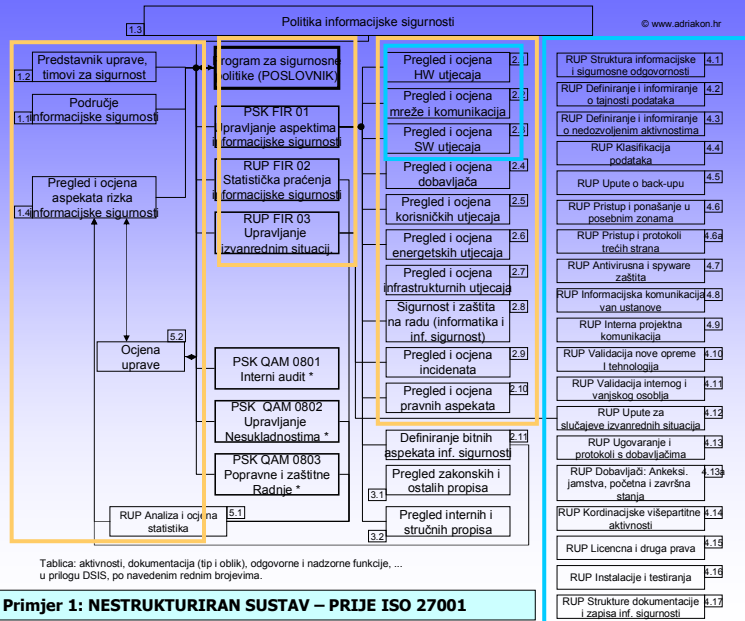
1.3 Politika informacijske sigurnosti

© www.adriakon.hr

1.2 Predstavnik uprave, timovi za sigurnost

1.1 Područje informacijske sigurnosti

1.4 Pregled i ocjena aspekata rizka informacijske sigurnosti

5.2 Ocjena uprave

RUP Analiza i ocjena statistika 5.1

Program za sigurnosne politike (POSLOVNIK)

PSK FIR 01 Upravljanje aspektima informacijske sigurnosti

RUP FIR 02 Statistička praćenja informacijske sigurnosti

RUP FIR 03 Upravljanje izvanrednim situacij.

PSK QAM 0801 Interni audit *

PSK QAM 0802 Upravljanje Nesukladnostima *

PSK QAM 0803 Popravne i zaštitne Radnje *

Pregled i ocjena HW utjecaja 2.1

Pregled i ocjena mreže i komunikacija 2.2

Pregled i ocjena SW utjecaja 2.3

Pregled i ocjena dobavljača 2.4

Pregled i ocjena korisničkih utjecaja 2.5

Pregled i ocjena energetskih utjecaja 2.6

Pregled i ocjena infrastrukturnih utjecaja 2.7

Sigurnost i zaštita na radu (informatika i inf. sigurnost) 2.8

Pregled i ocjena incidenata 2.9

Pregled i ocjena pravnih aspekata 2.10

Definiranje bitnih aspekata inf. sigurnosti 2.11

3.1 Pregled zakonskih i ostalih propisa

3.2 Pregled internih i stručnih propisa

RUP Struktura informacijske i sigurnosne odgovornosti 4.1

RUP Definiranje i informiranje o tajnosti podataka 4.2

RUP Definiranje i informiranje o nedozvoljenim aktivnostima 4.3

RUP Klasifikacija podataka 4.4

RUP Upute o back-upu 4.5

RUP Pristup i ponašanje u posebnim zonama 4.6

RUP Pristup i protokoli trećih strana 4.6a

RUP Antivirusna i spyware zaštita 4.7

RUP Informacijska komunikacija van ustanove 4.8

RUP Interna projektna komunikacija 4.9

RUP Validacija nove opreme i tehnologija 4.10

RUP Validacija internog i vanjskog osoblja 4.11

RUP Upute za slučajeve izvanrednih situacija 4.12

RUP Ugovaranje i protokoli s dobavljačima 4.13

RUP Dobavljači: Anekesi. jamstva, početna i završna stanja 4.13a

RUP Kordinacijske višepartitne aktivnosti 4.14

RUP Licencna i druga prava 4.15

RUP Instalacije i testiranja 4.16

RUP Strukture dokumentacije i zapisa inf. sigurnosti 4.17

Tablica: aktivnosti, dokumentacija (tip i oblik), odgovorne i nadzorne funkcije, ... u prilogu DSIS, po navedenim rednim brojevima.

Primjer 1: NESTRUKTURIRAN SUSTAV – PRIJE ISO 27001